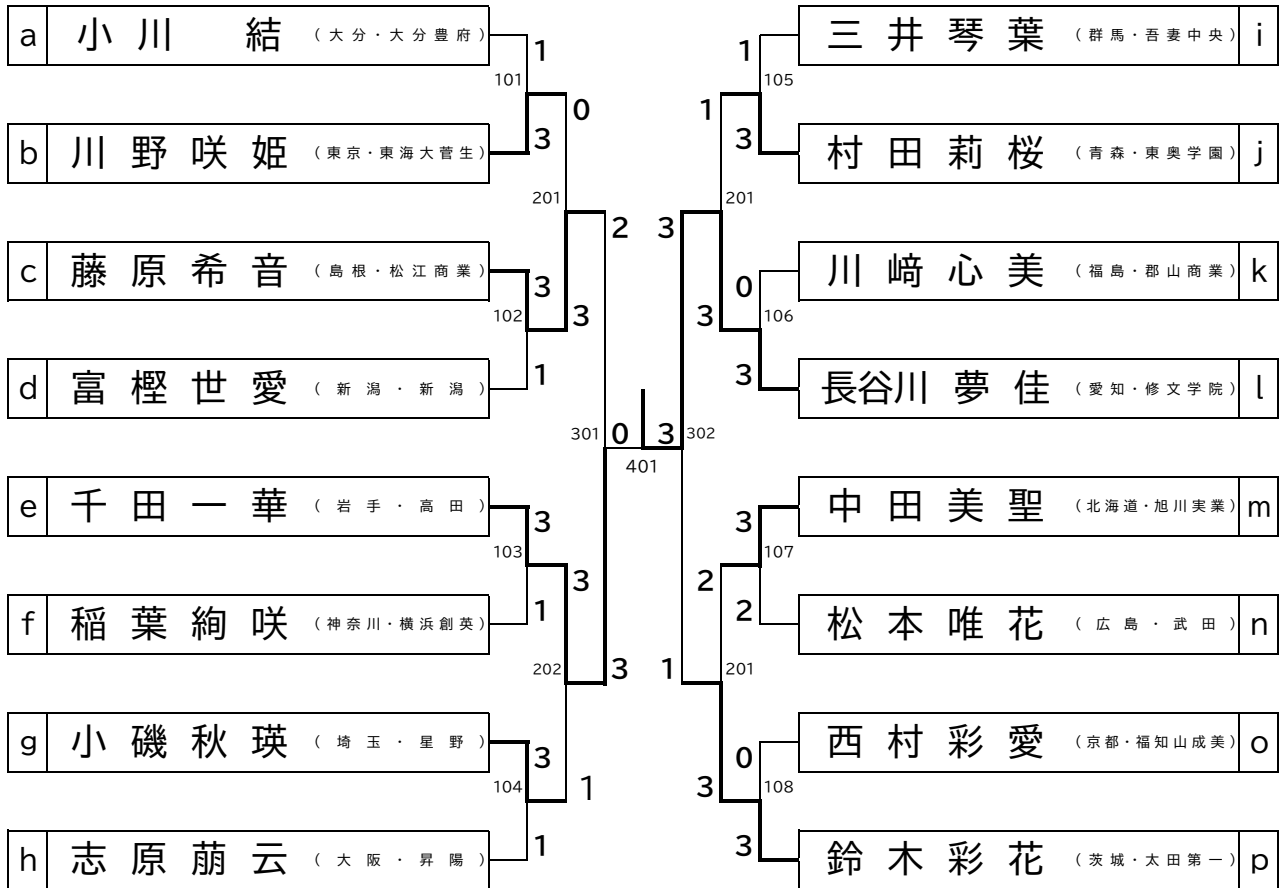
a 小川 結 （大分・大分豊府）
b 川野咲姫 （東京・東海大菅生）
c 藤原希音 （島根・松江商業）
d 富樫世愛 （新潟・新潟）
e 千田一華 （岩手・高田）
f 稲葉絢咲 （神奈川・横浜創英）
g 小磯秋瑛 （埼玉・星野）
h 志原萠云 （大阪・昇陽）

i 三井琴葉 （群馬・吾妻中央）
j 村田莉桜 （青森・東奥学園）
k 川崎心美 （福島・郡山商業）
l 長谷川夢佳 （愛知・修文学院）
m 中田美聖 （北海道・旭川実業）
n 松本唯花 （広島・武田）
o 西村彩愛 （京都・福知山成美）
p 鈴木彩花 （茨城・太田第一）

101: a 1, b 3
102: c 3, d 1
103: e 3, f 1
104: g 3, h 1
201: 0, 3
202: 3, 1
301: 2, 3
401: 0, 3
105: i 1, j 3
106: k 0, l 3
107: m 3, n 2
108: o 0, p 3
201: 1, 3
201: 2, 3
302: 3, 1